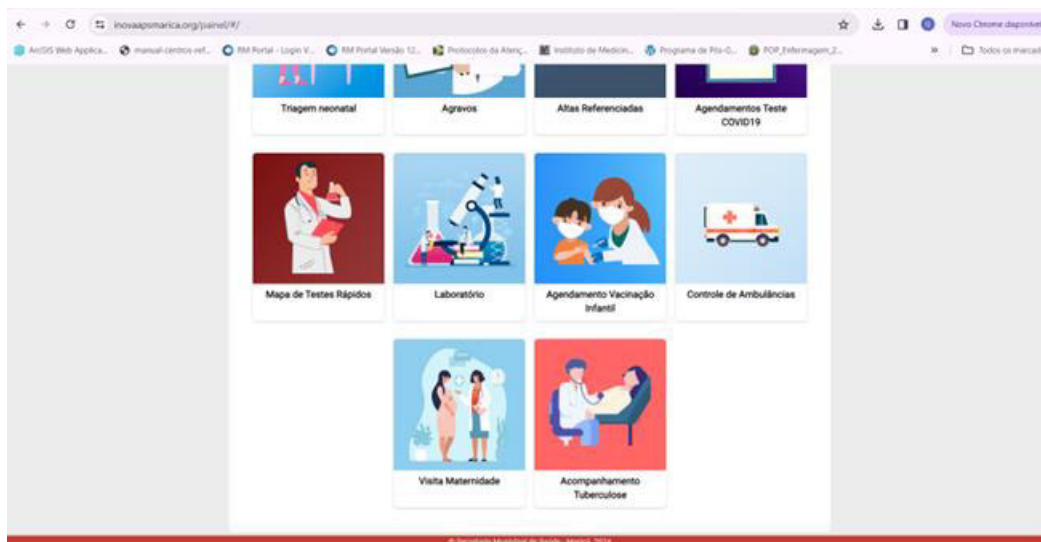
inovaapsmarica.org/painel/#/

Novo Chrome disponível

ArcGIS Web Applica... manual-centros-ref... RM Portal - Login V... RM Portal Versão 12... Protocolos da Atenç... Instituto de Medicin... Programa de Pós-G... POP_Enfermagem_2... » Todos os marcad

Triagem neonatal

Agravos

Altas Referenciadas

Agendamentos Teste COVID19

Mapa de Testes Rápidos

Laboratório

Agendamento Vacinação Infantil

Controle de Ambulâncias

Visita Maternidade

Acompanhamento Tuberculose

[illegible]